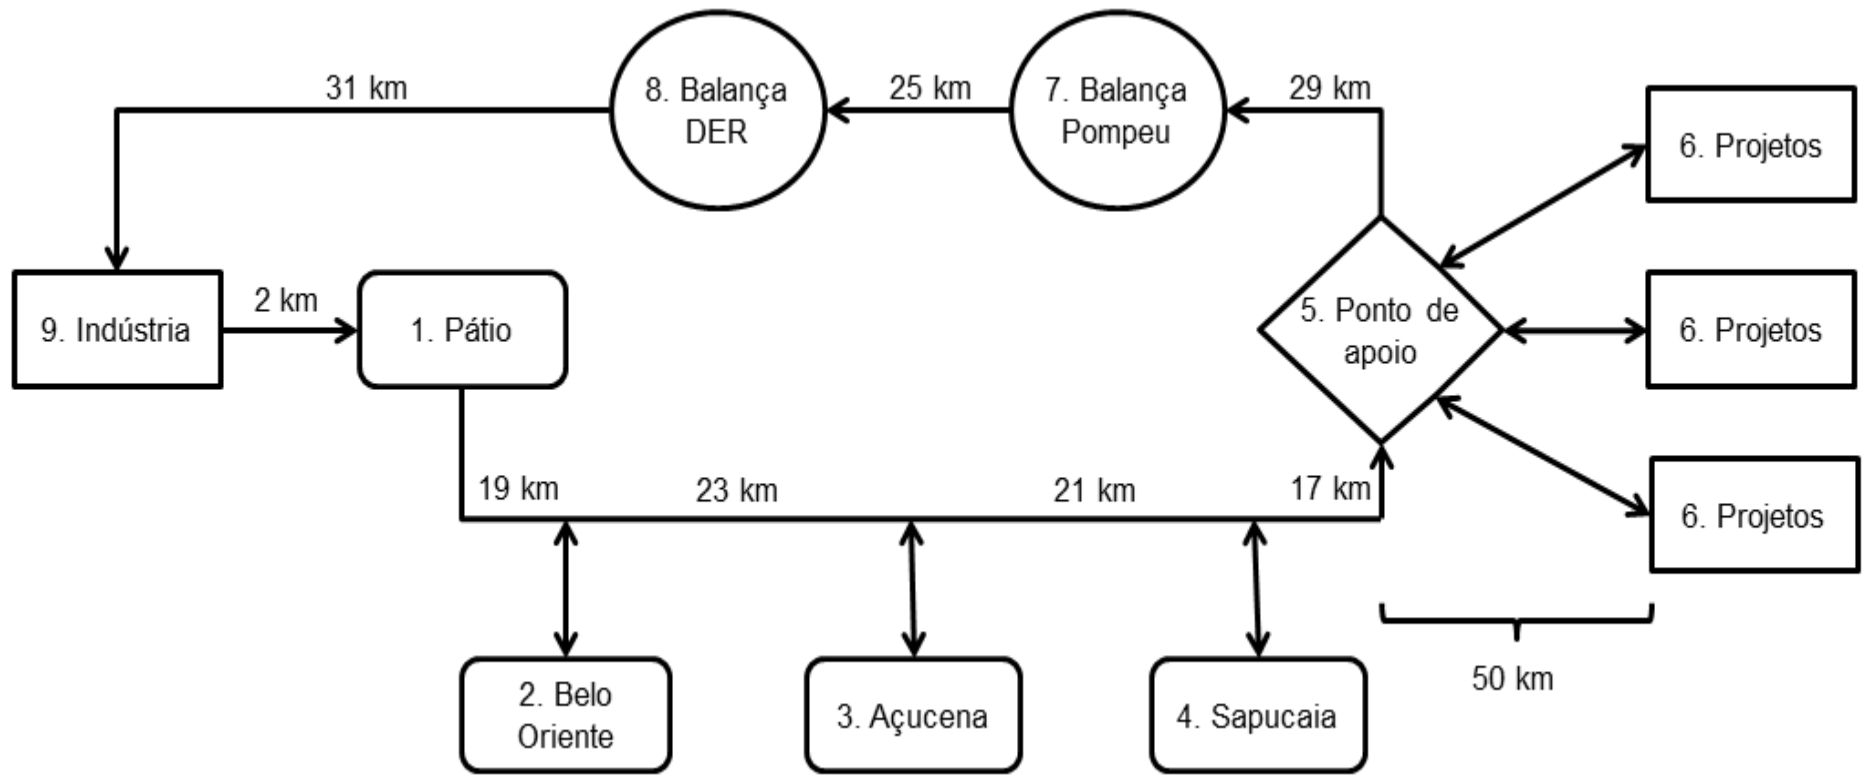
31 km

8. Balança DER

25 km

7. Balança Pompeu

29 km

6. Projetos

9. Indústria

2 km

1. Pátio

5. Ponto de apoio

6. Projetos

6. Projetos

19 km

23 km

21 km

17 km

2. Belo Oriente

3. Açucena

4. Sapucaia

50 km